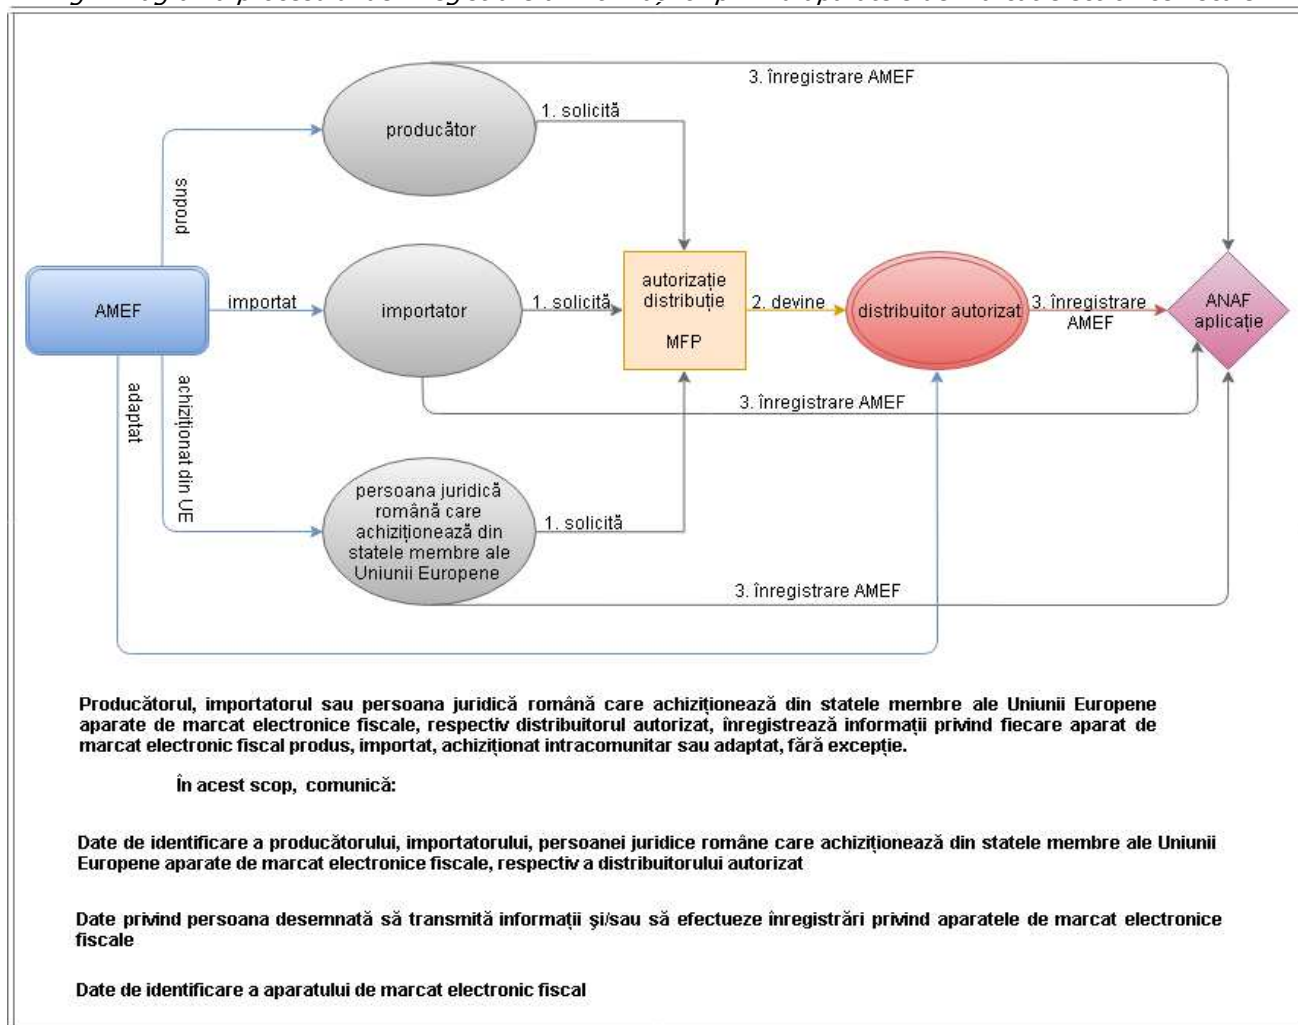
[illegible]

3. înregistrare AMEF

producător

1. solicită

produs

AMEF

importat

importator

1. solicită

autorizație distribuție

MFP

2. devine

distribuitor autorizat

3. înregistrare AMEF

ANAF aplicație

3. înregistrare AMEF

adaptat

achiziționat din UE

persoana juridică română care achiziționează din statele membre ale Uniunii Europene

1. solicită

3. înregistrare AMEF

Producătorul, importatorul sau persoana juridică română care achiziționează din statele membre ale Uniunii Europene aparate de marcat electronice fiscale, respectiv distribuitorul autorizat, înregistrează informații privind fiecare aparat de marcat electronic fiscal produs, importat, achiziționat intracomunitar sau adaptat, fără excepție.

În acest scop, comunică:

Date de identificare a producătorului, importatorului, persoanei juridice române care achiziționează din statele membre ale Uniunii Europene aparate de marcat electronice fiscale, respectiv a distribuitorului autorizat

Date privind persoana desemnată să transmită informații și/sau să efectueze înregistrări privind aparatele de marcat electronice fiscale

Date de identificare a aparatului de marcat electronic fiscal